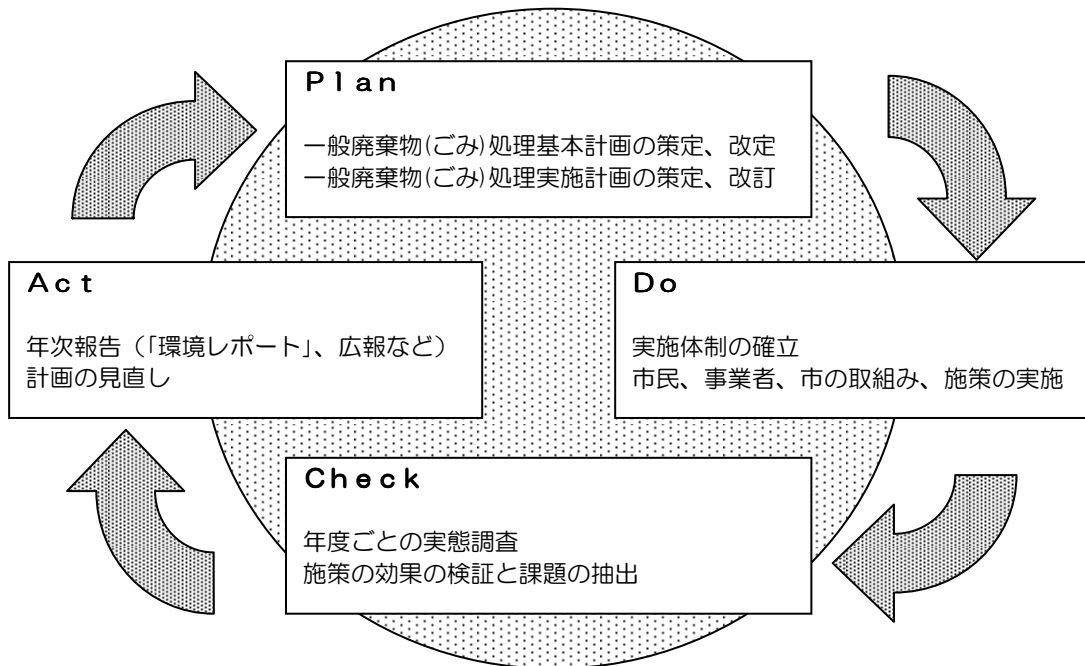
Plan

一般廃棄物(ごみ)処理基本計画の策定、改定
一般廃棄物(ごみ)処理実施計画の策定、改訂

Act

年次報告（「環境レポート」、広報など）
計画の見直し

Do

実施体制の確立
市民、事業者、市の取組み、施策の実施

Check

年度ごとの実態調査
施策の効果の検証と課題の抽出